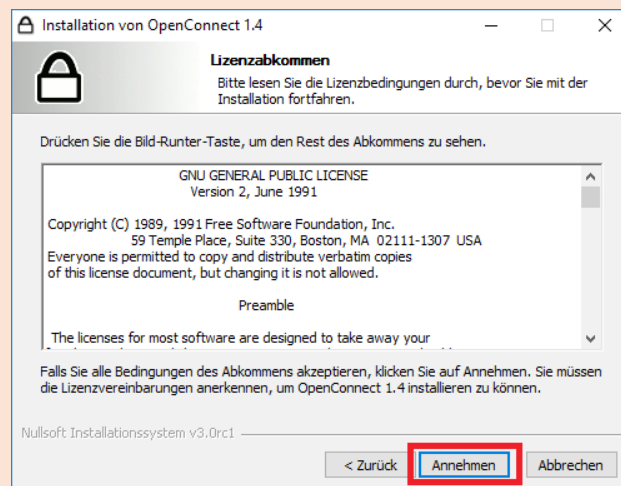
Installation von OpenConnect 1.4

Lizenzabkommen

Bitte lesen Sie die Lizenzbedingungen durch, bevor Sie mit der Installation fortfahren.

Drücken Sie die Bild-Runter-Taste, um den Rest des Abkommens zu sehen.

GNU GENERAL PUBLIC LICENSE
Version 2, June 1991

Copyright (C) 1989, 1991 Free Software Foundation, Inc.
59 Temple Place, Suite 330, Boston, MA 02111-1307 USA
Everyone is permitted to copy and distribute verbatim copies of this license document, but changing it is not allowed.

Preamble

The licenses for most software are designed to take away your

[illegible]

Falls Sie alle Bedingungen des Abkommens akzeptieren, klicken Sie auf Annehmen. Sie müssen die Lizenzvereinbarungen anerkennen, um OpenConnect 1.4 installieren zu können.

Nullsoft Installationssystem v3.0rc1

< Zurück
Annehmen
Abbrechen